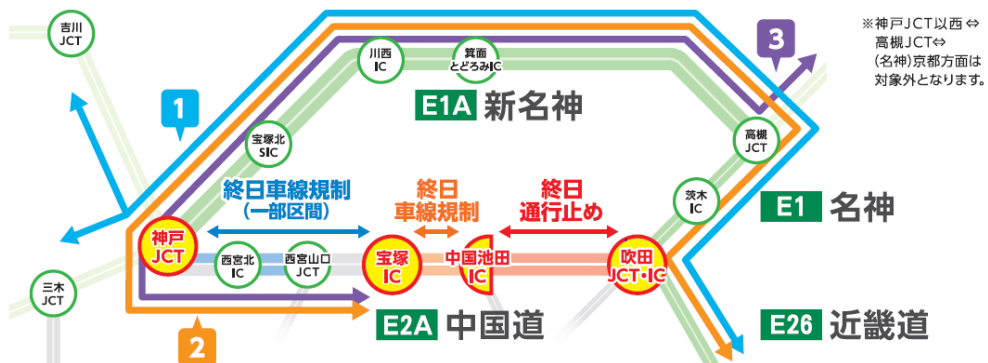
吉川
JCT

1

川西
IC

箕面
とどろみIC

E1A 新名神

3

※神戸JCT以西⇔高槻JCT⇔(名神)京都方面は対象外となります。

宝塚北
SIC

高槻
JCT

終日車線規制
(一部区間)

終日
車線規制

終日
通行止め

茨木
IC

E1 名神

神戸
JCT

西宮北
IC

西宮山口
JCT

宝塚
IC

中国池田
IC

吹田
JCT・IC

三木
JCT

E2A 中国道

E26 近畿道

2